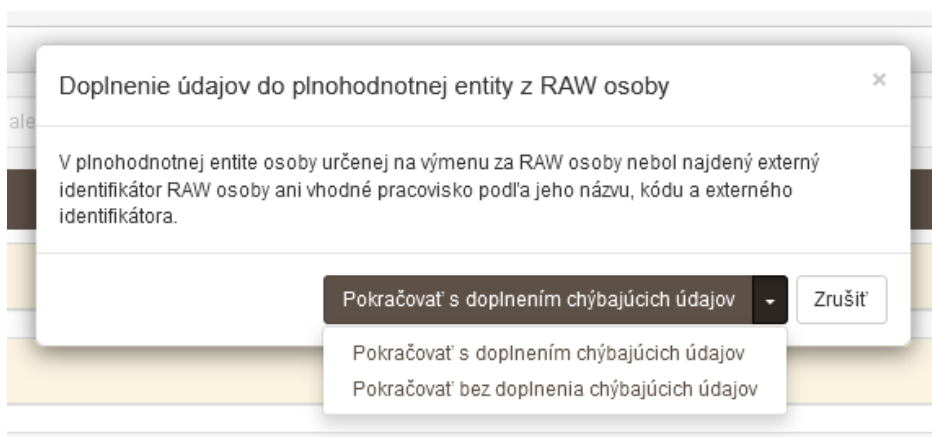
ale

Doplnenie údajov do plnohodnotnej entity z RAW osoby

×

V plnohodnotnej entite osoby určenej na výmenu za RAW osoby nebol najdený externý identifikátor RAW osoby ani vhodné pracovisko podľa jeho názvu, kódu a externého identifikátora.

Pokračovať s doplnením chýbajúcich údajov

Zrušiť

Pokračovať s doplnením chýbajúcich údajov

Pokračovať bez doplnenia chýbajúcich údajov